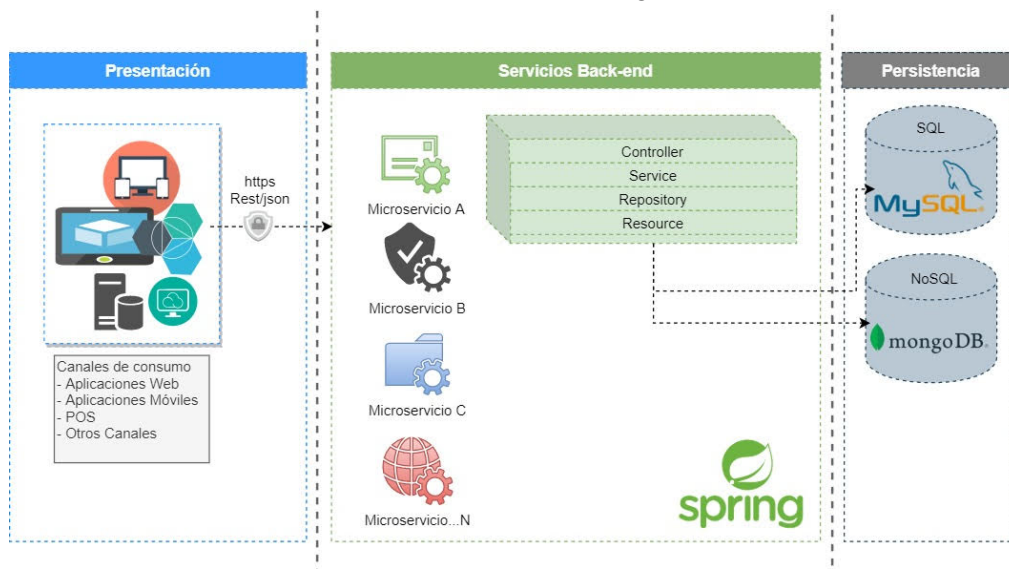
Presentación

https
Rest/json

Canales de consumo
- Aplicaciones Web
- Aplicaciones Móviles
- POS
- Otros Canales

Servicios Back-end

Microservicio A

Microservicio B

Microservicio C

Microservicio...N

Controller
Service
Repository
Resource

spring

Persistencia

SQL
MySQL

NoSQL
mongoDB